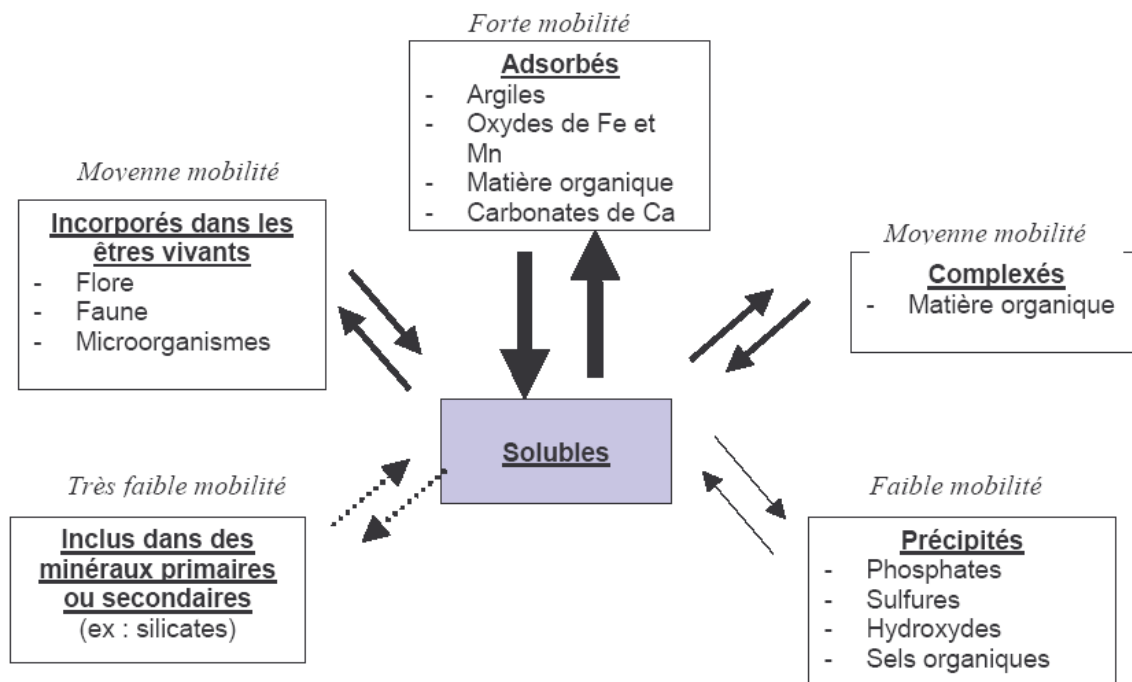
Forte mobilité

Adsorbés
- Argiles
- Oxydes de Fe et Mn
- Matière organique
- Carbonates de Ca

Movenne mobilité

Incorporés dans les êtres vivants
- Flore
- Faune
- Microorganismes

Movenne mobilité

Complexés
- Matière organique

Solubles

Très faible mobilité

Inclus dans des minéraux primaires ou secondaires
(ex : silicates)

Faible mobilité

Précipités
- Phosphates
- Sulfures
- Hydroxydes
- Sels organiques